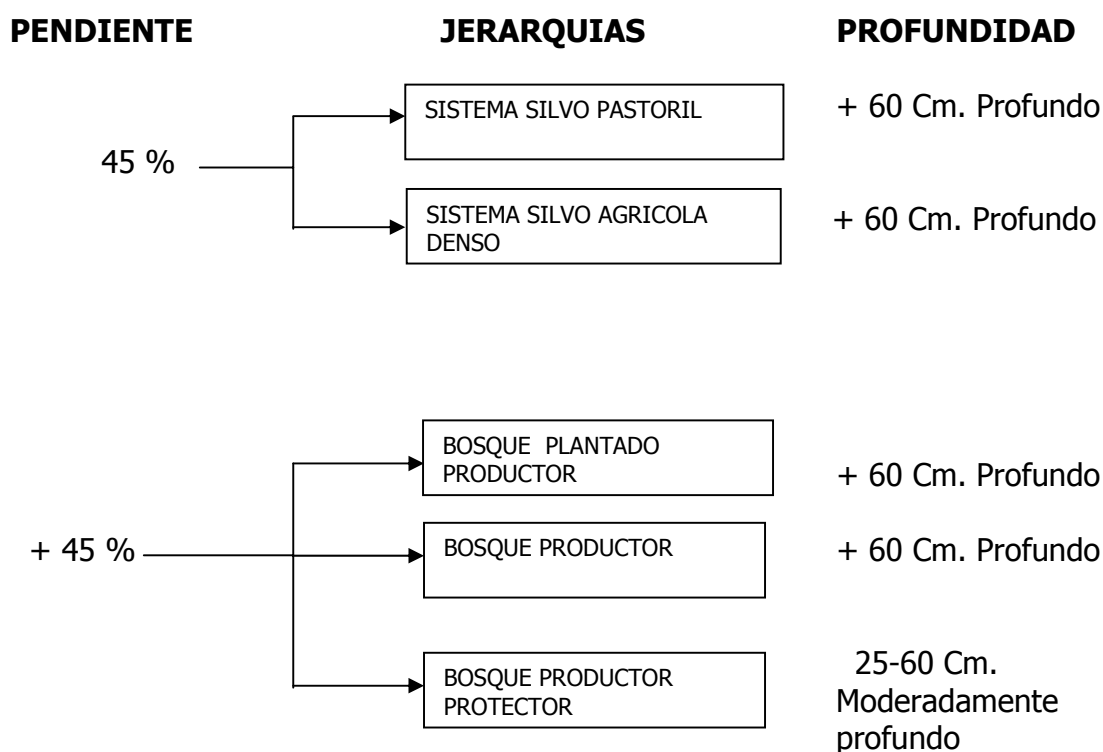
PENDIENTE JERARQUIAS PROFUNDIDAD

45 %

SISTEMA SILVO PASTORIL + 60 Cm. Profundo

SISTEMA SILVO AGRICOLA DENSO + 60 Cm. Profundo

+ 45 %

BOSQUE PLANTADO PRODUCTOR + 60 Cm. Profundo

BOSQUE PRODUCTOR + 60 Cm. Profundo

BOSQUE PRODUCTOR PROTECTOR 25-60 Cm. Moderadamente profundo